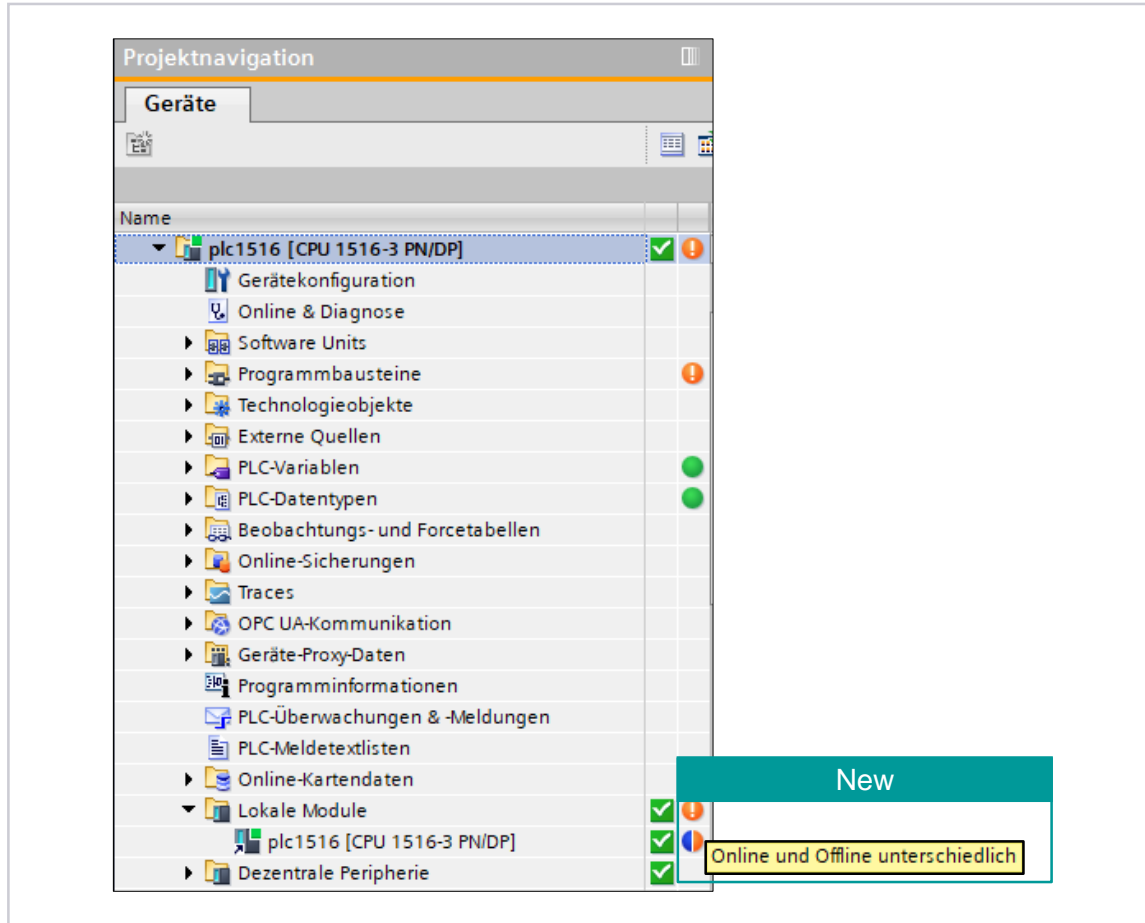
Projektnavigation

Geräte

Name

plc1516 [CPU 1516-3 PN/DP]

Gerätekonfiguration

Online & Diagnose

Software Units

Programmbausteine

Technologieobjekte

Externe Quellen

PLC-Variablen

PLC-Datentypen

Beobachtungs- und Forcetabellen

Online-Sicherungen

Traces

OPC UA-Kommunikation

Geräte-Proxy-Daten

Programminformationen

PLC-Überwachungen & -Meldungen

PLC-Meldetextlisten

Online-Kartendaten

Lokale Module

plc1516 [CPU 1516-3 PN/DP]

Dezentrale Peripherie

New

Online und Offline unterschiedlich